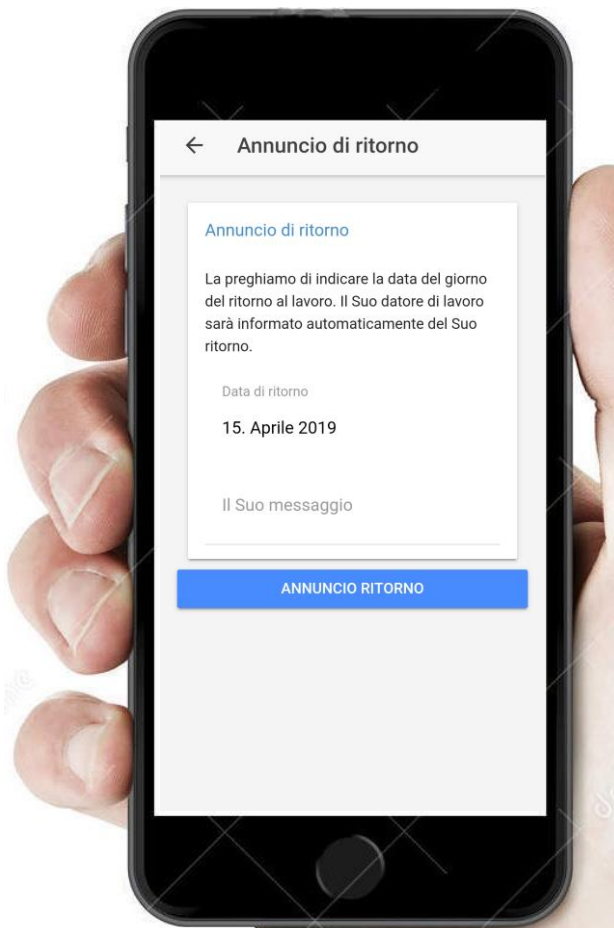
← Annuncio di ritorno

Annuncio di ritorno

La preghiamo di indicare la data del giorno del ritorno al lavoro. Il Suo datore di lavoro sarà informato automaticamente del Suo ritorno.

Data di ritorno

15. Aprile 2019

Il Suo messaggio

ANNUNCIO RITORNO